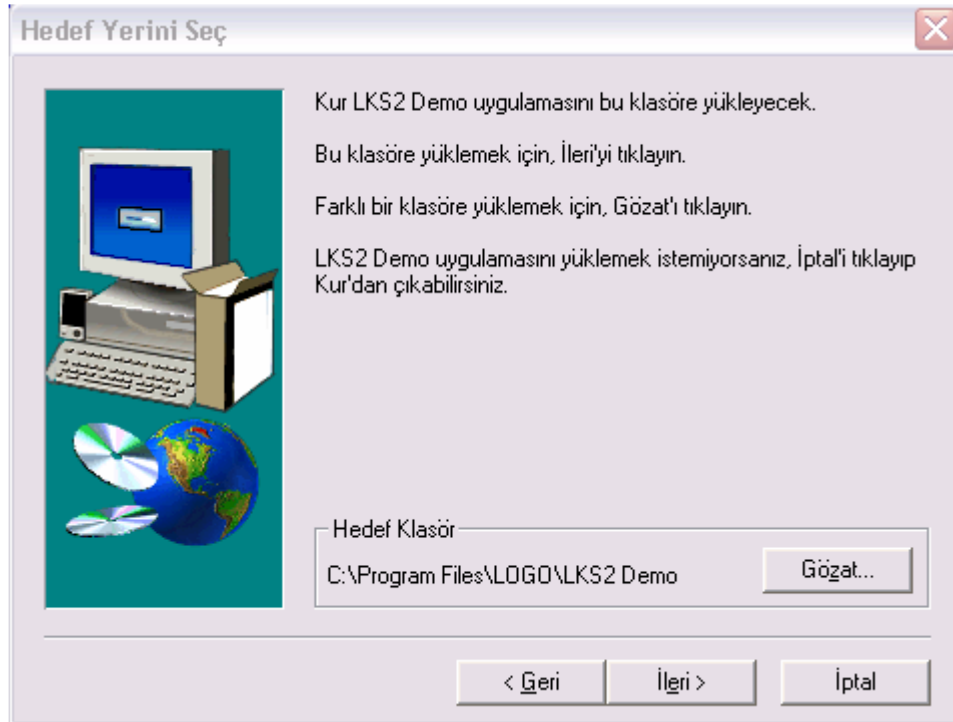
Hedef Yerini Seç

Kur LKS2 Demo uygulamasını bu klasöre yükleyecek.

Bu klasöre yüklemek için, İleri'yi tıklayın.

Farklı bir klasöre yüklemek için, Gözat'ı tıklayın.

LKS2 Demo uygulamasını yüklemek istemiyorsanız, İptal'i tıklayıp Kur'dan çıkabilirsiniz.

Hedef Klasör

C:\Program Files\LOGO\LKS2 Demo

Gözat...

< Geri

İleri >

İptal